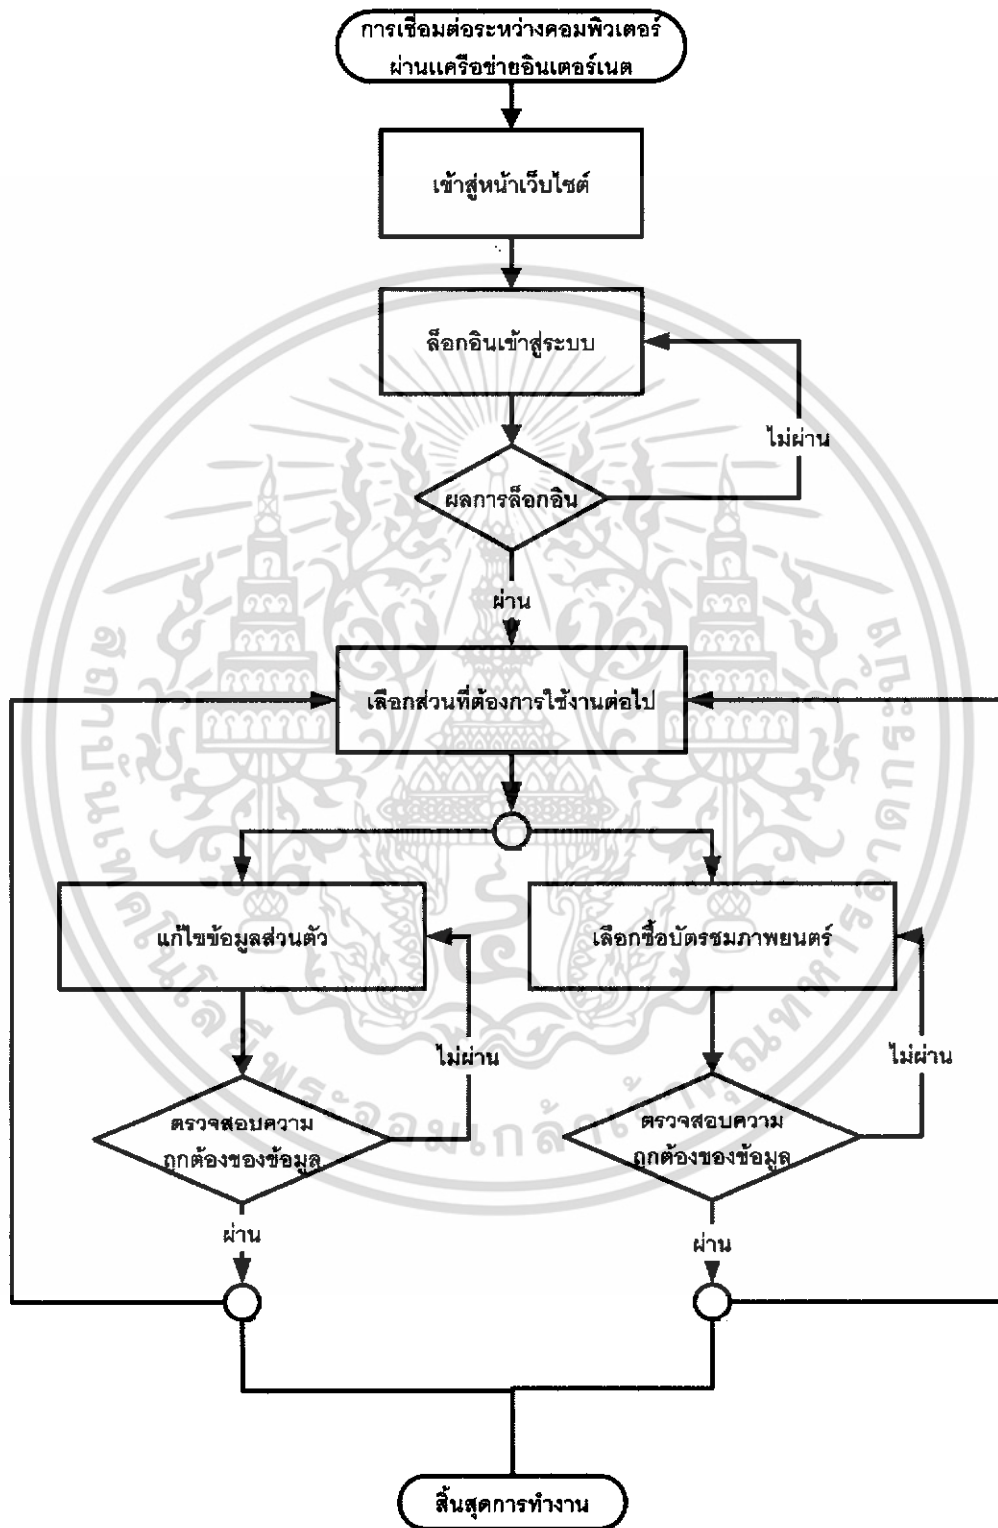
การเชื่อมต่อระหว่างคอมพิวเตอร์ผ่านเครือข่ายอินเตอร์เนต

เข้าสู่หน้าเว็บไซต์

ล็อกอินเข้าสู่ระบบ

ไม่ผ่าน

ผลการล็อกอิน

ผ่าน

เลือกส่วนที่ต้องการใช้งานต่อไป

แก้ไขข้อมูลส่วนตัว

เลือกซื้อบัตรชมภาพยนตร์

ไม่ผ่าน

ไม่ผ่าน

ตรวจสอบความถูกต้องของข้อมูล

ตรวจสอบความถูกต้องของข้อมูล

ผ่าน

ผ่าน

สิ้นสุดการทำงาน

มหาวิทยาลัยเทคโนโลยีพระจอมเกล้าพระนครเหนือ